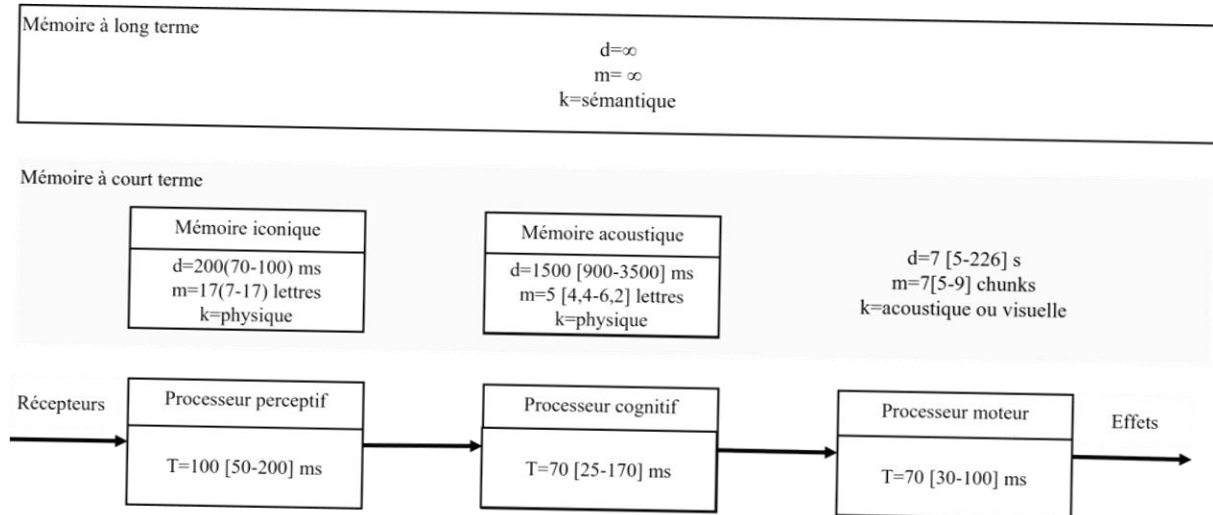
Mémoire à long terme

d=$\infty$
m= $\infty$
k=sémantique

Mémoire à court terme

| Mémoire iconique |
|---|
| d=200(70-100) ms m=17(7-17) lettres k=physique |

| Mémoire acoustique |
|---|
| d=1500 [900-3500] ms m=5 [4,4-6,2] lettres k=physique |

d=7 [5-226] s
m=7[5-9] chunks
k=acoustique ou visuelle

Récepteurs

| Processeur perceptif |
|---|
| T=100 [50-200] ms |

| Processeur cognitif |
|---|
| T=70 [25-170] ms |

| Processeur moteur |
|---|
| T=70 [30-100] ms |

Effets